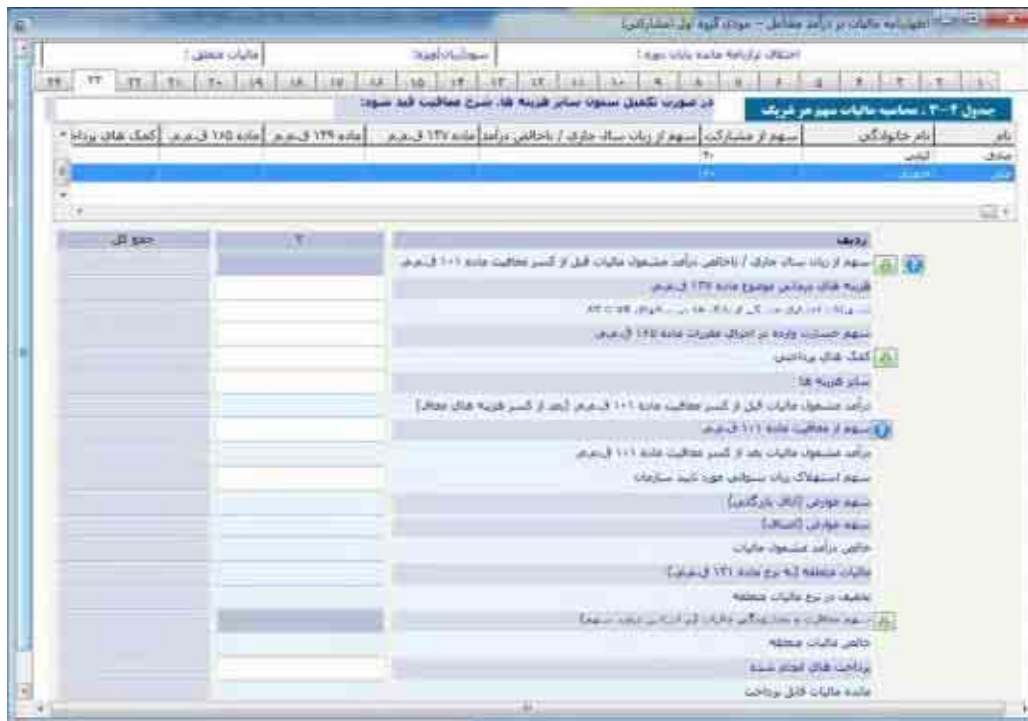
اظهارنامه مالیات بر درآمد مشاغل - مودی گروه اول (مشارکتی)

مالیات متعلق : | سود/زیان (ویژه) : | اختلاف ترازنامه ماده پایان دوره :

۲۳ ۲۲ ۲۱ ۲۰ ۱۹ ۱۸ ۱۷ ۱۶ ۱۵ ۱۴ ۱۳ ۱۲ ۱۱ ۱۰ ۹ ۸ ۷ ۶ ۵ ۴ ۳ ۲ ۱

جدول ۳-۲ ، محاسبه مالیات سهم هر شریک

در صورت تکمیل ستون سایر هزینه ها، شرح معافیت قید شود:

| نام | نام خانوادگی | سهم از مشارکت | سهم از زیان سال جاری / خالص درآمد | ماده ۱۳۷ ق.م.م | ماده ۱۳۹ ق.م.م | ماده ۱۶۵ ق.م.م | کمک های پرداخ |
|---|---|---|---|---|---|---|---|
| صادق | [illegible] | ۴۰ | | | | | |
| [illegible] | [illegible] | ۶۰ | | | | | |

| ردیف | ۲ | جمع کل |
|---|---|---|
| سهم از زیان سال جاری / خالص درآمد مشمول مالیات قبل از کسر معافیت ماده ۱۰۱ ق.م.م | | |
| هزینه های درمانی موضوع ماده ۱۳۷ ق.م.م | | |
| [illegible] | | |
| سهم خسارت وارده در اجرای مقررات ماده ۱۶۵ ق.م.م | | |
| کمک های پرداختی | | |
| سایر هزینه ها | | |
| درآمد مشمول مالیات قبل از کسر معافیت ماده ۱۰۱ ق.م.م (بعد از کسر هزینه های مجاز) | | |
| سهم از معافیت ماده ۱۰۱ ق.م.م | | |
| درآمد مشمول مالیات بعد از کسر معافیت ماده ۱۰۱ ق.م.م | | |
| سهم استهلاک زیان سنواتی مورد تایید سازمان | | |
| سهم عوارض (اتاق بازرگانی) | | |
| سهم عوارض (اصناف) | | |
| خالص درآمد مشمول مالیات | | |
| مالیات متعلقه (به نرخ ماده ۱۳۱ ق.م.م) | | |
| تخفیف در نرخ مالیات متعلقه | | |
| سهم معافیت و بخشودگی مالیات (بر اساس درصد سهم) | | |
| خالص مالیات متعلقه | | |
| پرداخت های انجام شده | | |
| مانده مالیات قابل پرداخت | | |